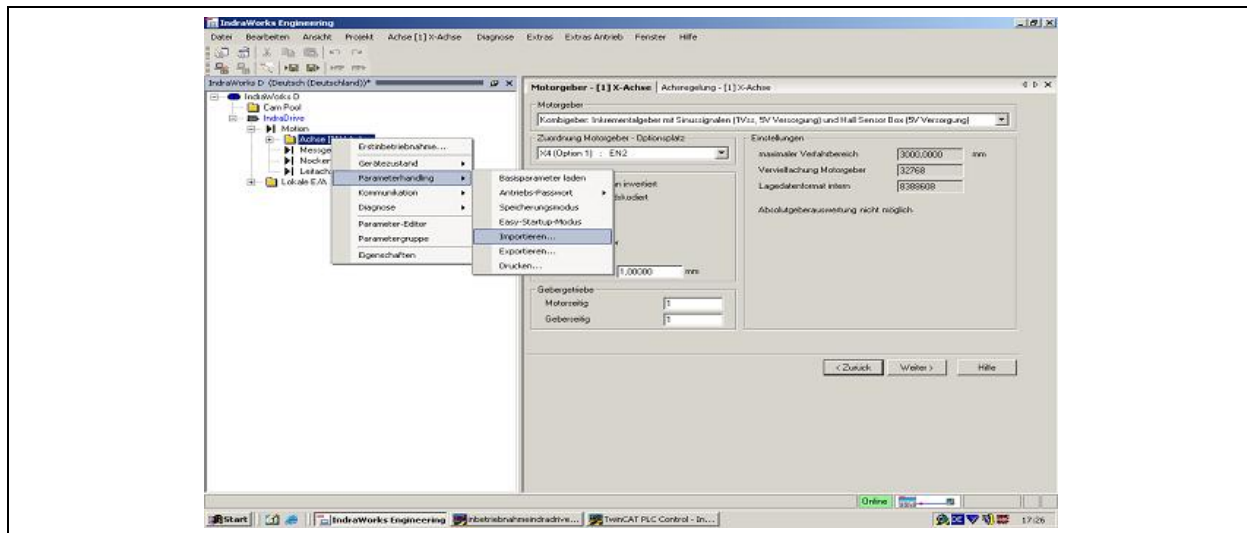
IndraWorks Engineering

Datei Bearbeiten Ansicht Projekt Achse [1] X-Achse Diagnose Extras Extras Antrieb Fenster Hilfe

IndraWorks D (Deutsch (Deutschland))*

IndraWorks D
Cam Pool
IndraDrive
Motion
Achse [1] X-Achse
Messge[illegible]
Nocken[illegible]
Leitach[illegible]
Lokale E/A

Erstinbetriebnahme...
Gerätezustand
Parameterhandling
Kommunikation
Diagnose
Parameter-Editor
Parametergruppe
Eigenschaften

Basisparameter laden
Antriebs-Passwort
Speicherungsmodus
Easy-Startup-Modus
Importieren...
Exportieren...
Drucken...

Motorgeber - [1] X-Achse | Achsregelung - [1] X-Achse

Motorgeber
Kombigeber: Inkrementalgeber mit Sinussignalen (1Vss, 5V Versorgung) und Hall Sensor Box (5V Versorgung)

Zuordnung Motorgeber - Optionsplatz
X4 (Option 1) : EN2

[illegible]n invertiert
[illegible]skodiert
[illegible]r
1,00000 mm

Einstellungen
maximaler Verfahrbereich 3000,0000 mm
Vervielfachung Motorgeber 32768
Lagedatenformat intern 8388608
Absolutgeberauswertung nicht möglich.

Gebergetriebe
Motorseitig 1
Geberseitig 1

< Zurück Weiter > Hilfe

Online

Start IndraWorks Engineering Inbetriebnahmeindradrive... TwinCAT PLC Control - In... 17:26